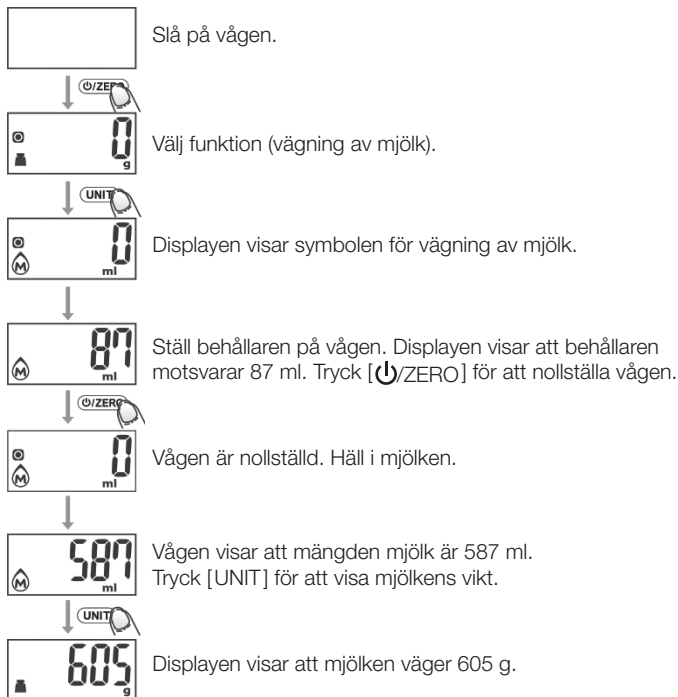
Slå på vågen.

⏻/ZERO

0
g

Välj funktion (vägning av mjölk).

UNIT

0
ml

Displayen visar symbolen för vägning av mjölk.

87
ml

Ställ behållaren på vågen. Displayen visar att behållaren motsvarar 87 ml. Tryck [⏻/ZERO] för att nollställa vågen.

⏻/ZERO

0
ml

Vågen är nollställd. Häll i mjölken.

587
ml

Vågen visar att mängden mjölk är 587 ml. Tryck [UNIT] för att visa mjölkens vikt.

UNIT

605
g

Displayen visar att mjölken väger 605 g.